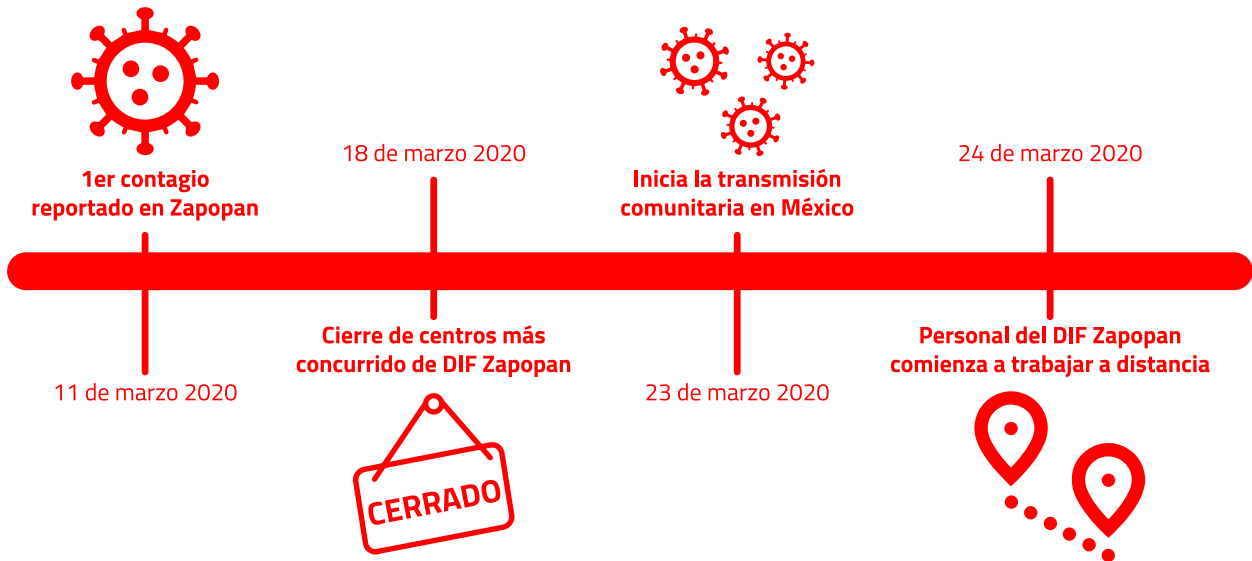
1er contagio reportado en Zapopan

11 de marzo 2020

18 de marzo 2020

Cierre de centros más concurrido de DIF Zapopan

CERRADO

Inicia la transmisión comunitaria en México

23 de marzo 2020

24 de marzo 2020

Personal del DIF Zapopan comienza a trabajar a distancia